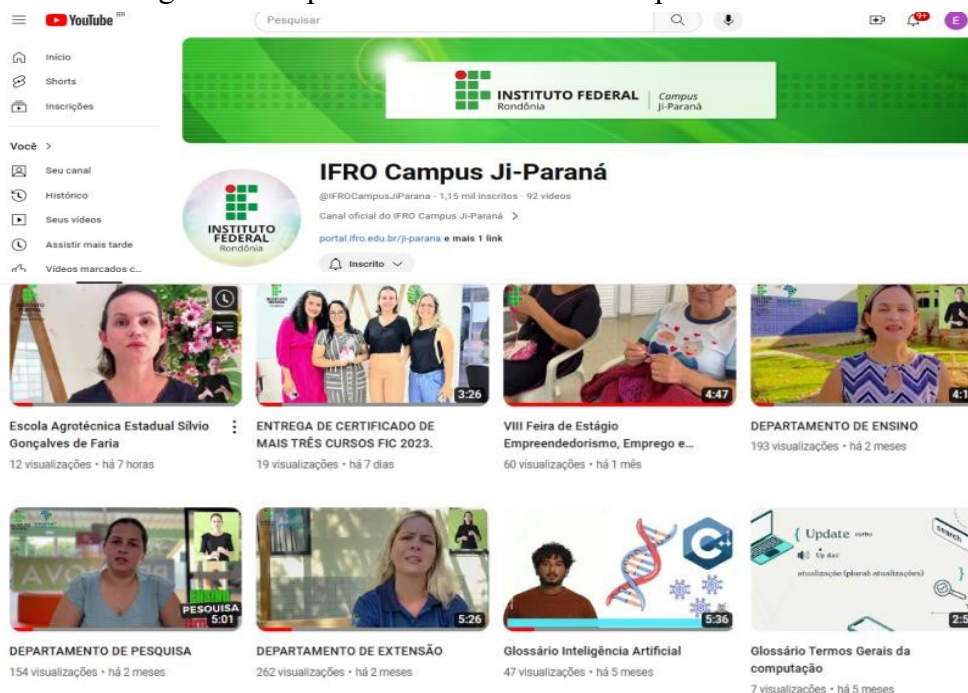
YouTube BR
Pesquisar
9+
E

Início
Shorts
Inscrições

Você >
Seu canal
Histórico
Seus vídeos
Assistir mais tarde
Vídeos marcados c...

INSTITUTO FEDERAL
Rondônia
Campus
Ji-Paraná

INSTITUTO FEDERAL
Rondônia

IFRO Campus Ji-Paraná
@IFROCampusJiParana · 1,15 mil inscritos · 92 vídeos
Canal oficial do IFRO Campus Ji-Paraná >
portal.ifro.edu.br/ji-parana e mais 1 link
Inscrito

Escola Agrotécnica Estadual Silvio Gonçalves de Faria
12 visualizações · há 7 horas

3:26
ENTREGA DE CERTIFICADO DE MAIS TRÊS CURSOS FIC 2023.
19 visualizações · há 7 dias

4:47
VIII Feira de Estágio Empreendedorismo, Emprego e...
60 visualizações · há 1 mês

4:1
DEPARTAMENTO DE ENSINO
193 visualizações · há 2 meses

PESQUISA
5:01
DEPARTAMENTO DE PESQUISA
154 visualizações · há 2 meses

5:26
DEPARTAMENTO DE EXTENSÃO
262 visualizações · há 2 meses

C++
5:36
Glossário Inteligência Artificial
47 visualizações · há 5 meses

{ Update verbo
Up date
atualização (plural: atualizações)
search
2:5
Glossário Termos Gerais da computação
7 visualizações · há 5 meses